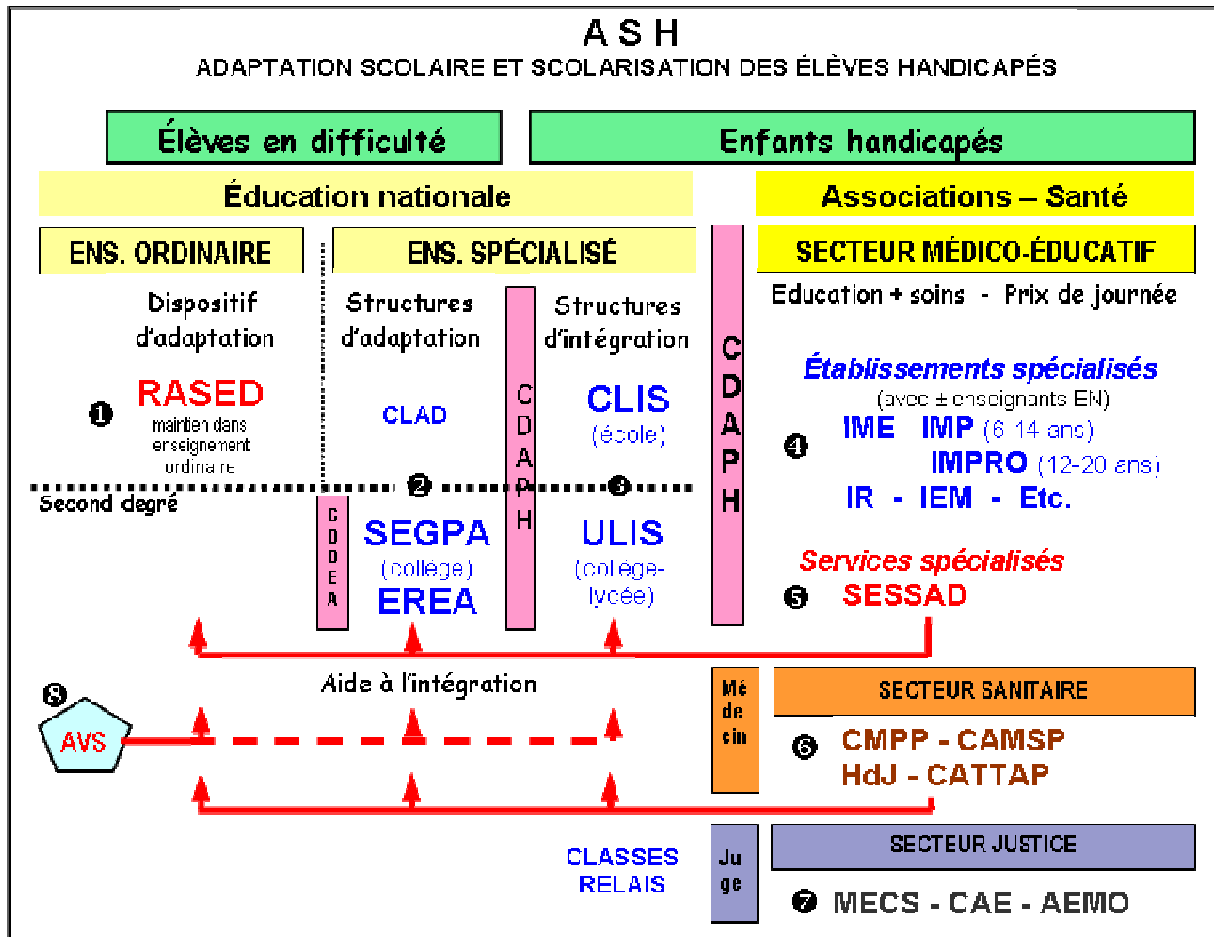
ASH
ADAPTATION SCOLAIRE ET SCOLARISATION DES ÉLÈVES HANDICAPÉS

Élèves en difficulté

Enfants handicapés

Éducation nationale

Associations – Santé

ENS. ORDINAIRE

ENS. SPÉCIALISÉ

SECTEUR MÉDICO-ÉDUCATIF

Dispositif d'adaptation

Structures d'adaptation

Structures d'intégration

Education + soins - Prix de journée

❶ RASED
maintien dans enseignement ordinaire

CLAD

CDAPH

CLIS
(école)

CDAPH

Établissements spécialisés
(avec ± enseignants EN)

❹ IME IMP (6 14 ans)
IMPRO (12-20 ans)
IR - IEM - Etc.

❷ ❸

Second degré

CDDEA

SEGPA
(collège)
EREA

ULIS
(collège-lycée)

Services spécialisés
❺ SESSAD

❽ AVS

Aide à l'intégration

Méde cin

SECTEUR SANITAIRE

❻ CMPP - CAMSP
HdJ - CATTAP

CLASSES RELAIS

Juge

SECTEUR JUSTICE

❼ MECS - CAE - AEMO